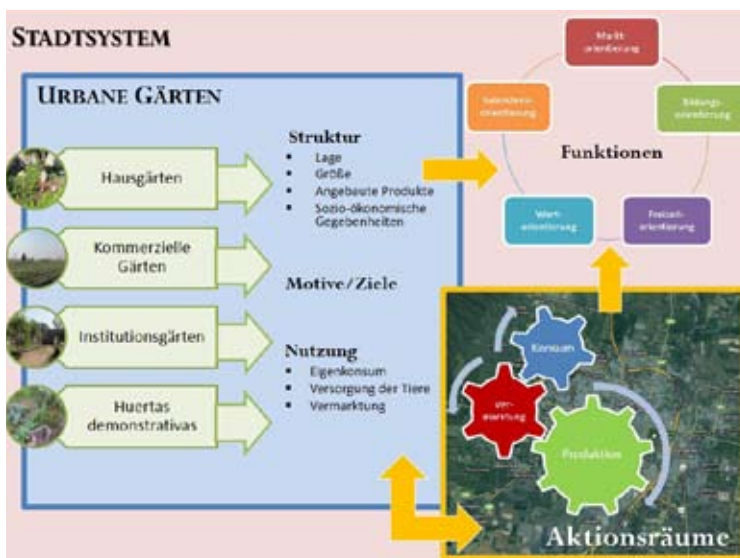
STADTSYSTEM

URBANE GÄRTEN

Hausgärten

Kommerzielle Gärten

Institutionsgärten

Huertas demonstrativas

Struktur
- Lage
- Größe
- Angebaute Produkte
- Sozio-ökonomische Gegebenheiten

Motive/Ziele

Nutzung
- Eigenkonsum
- Versorgung der Tiere
- Vermarktung

Markt-orientierung

Bildungs-orientierung

Freizeit-orientierung

Wert-orientierung

Subsistenz-orientierung

Funktionen

Konsum

Ver-marktung

Produktion

Aktionsräume